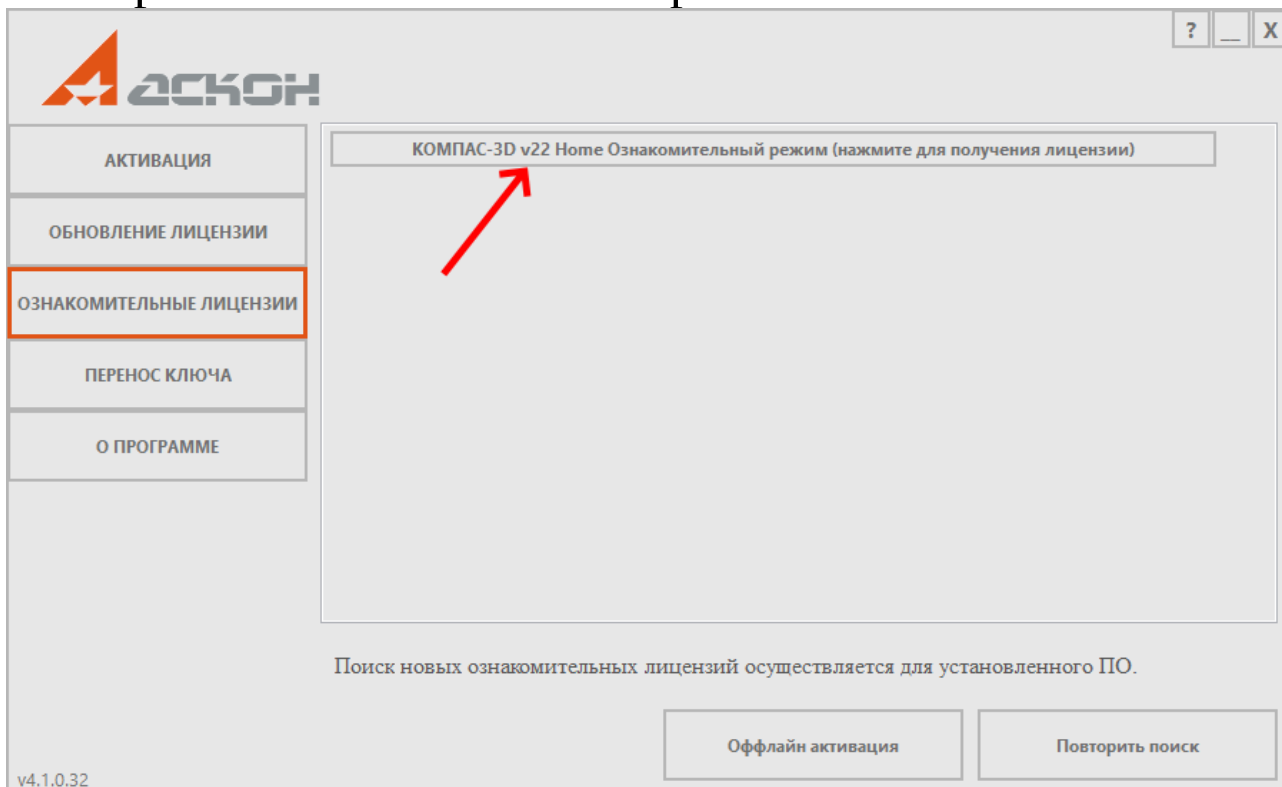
? _ X

АСКОН

АКТИВАЦИЯ

ОБНОВЛЕНИЕ ЛИЦЕНЗИИ

ОЗНАКОМИТЕЛЬНЫЕ ЛИЦЕНЗИИ

ПЕРЕНОС КЛЮЧА

О ПРОГРАММЕ

КОМПАС-3D v22 Home Ознакомительный режим (нажмите для получения лицензии)

Поиск новых ознакомительных лицензий осуществляется для установленного ПО.

Оффлайн активация

Повторить поиск

v4.1.0.32